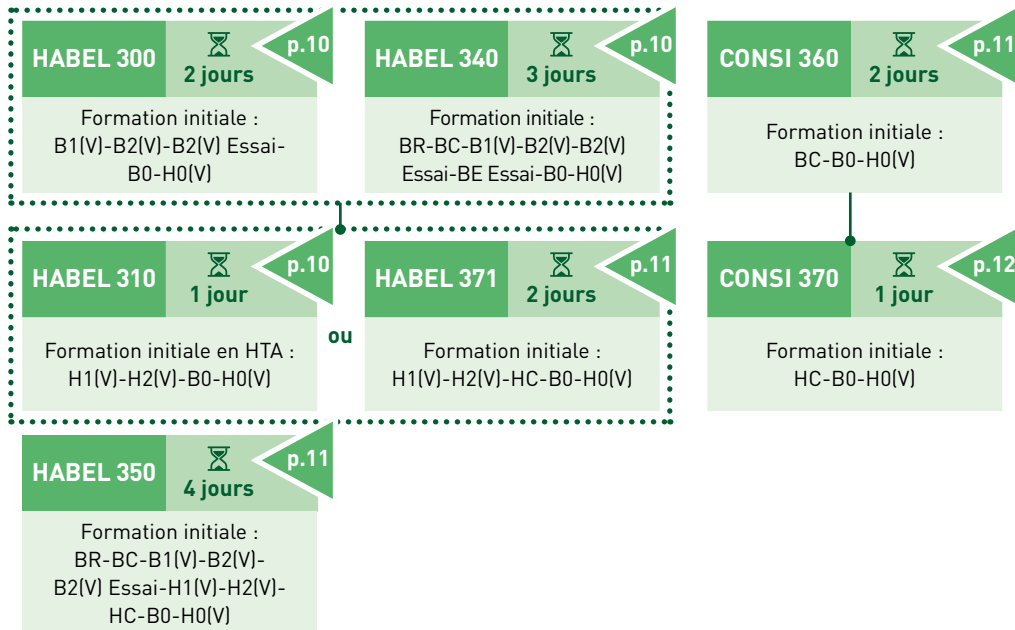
HABEL 300
2 jours
p.10
Formation initiale : B1(V)-B2(V)-B2(V) Essai-B0-H0(V)

HABEL 340
3 jours
p.10
Formation initiale : BR-BC-B1(V)-B2(V)-B2(V) Essai-BE Essai-B0-H0(V)

CONSI 360
2 jours
p.11
Formation initiale : BC-B0-H0(V)

HABEL 310
1 jour
p.10
Formation initiale en HTA : H1(V)-H2(V)-B0-H0(V)

ou

HABEL 371
2 jours
p.11
Formation initiale : H1(V)-H2(V)-HC-B0-H0(V)

CONSI 370
1 jour
p.12
Formation initiale : HC-B0-H0(V)

HABEL 350
4 jours
p.11
Formation initiale : BR-BC-B1(V)-B2(V)-B2(V) Essai-H1(V)-H2(V)-HC-B0-H0(V)